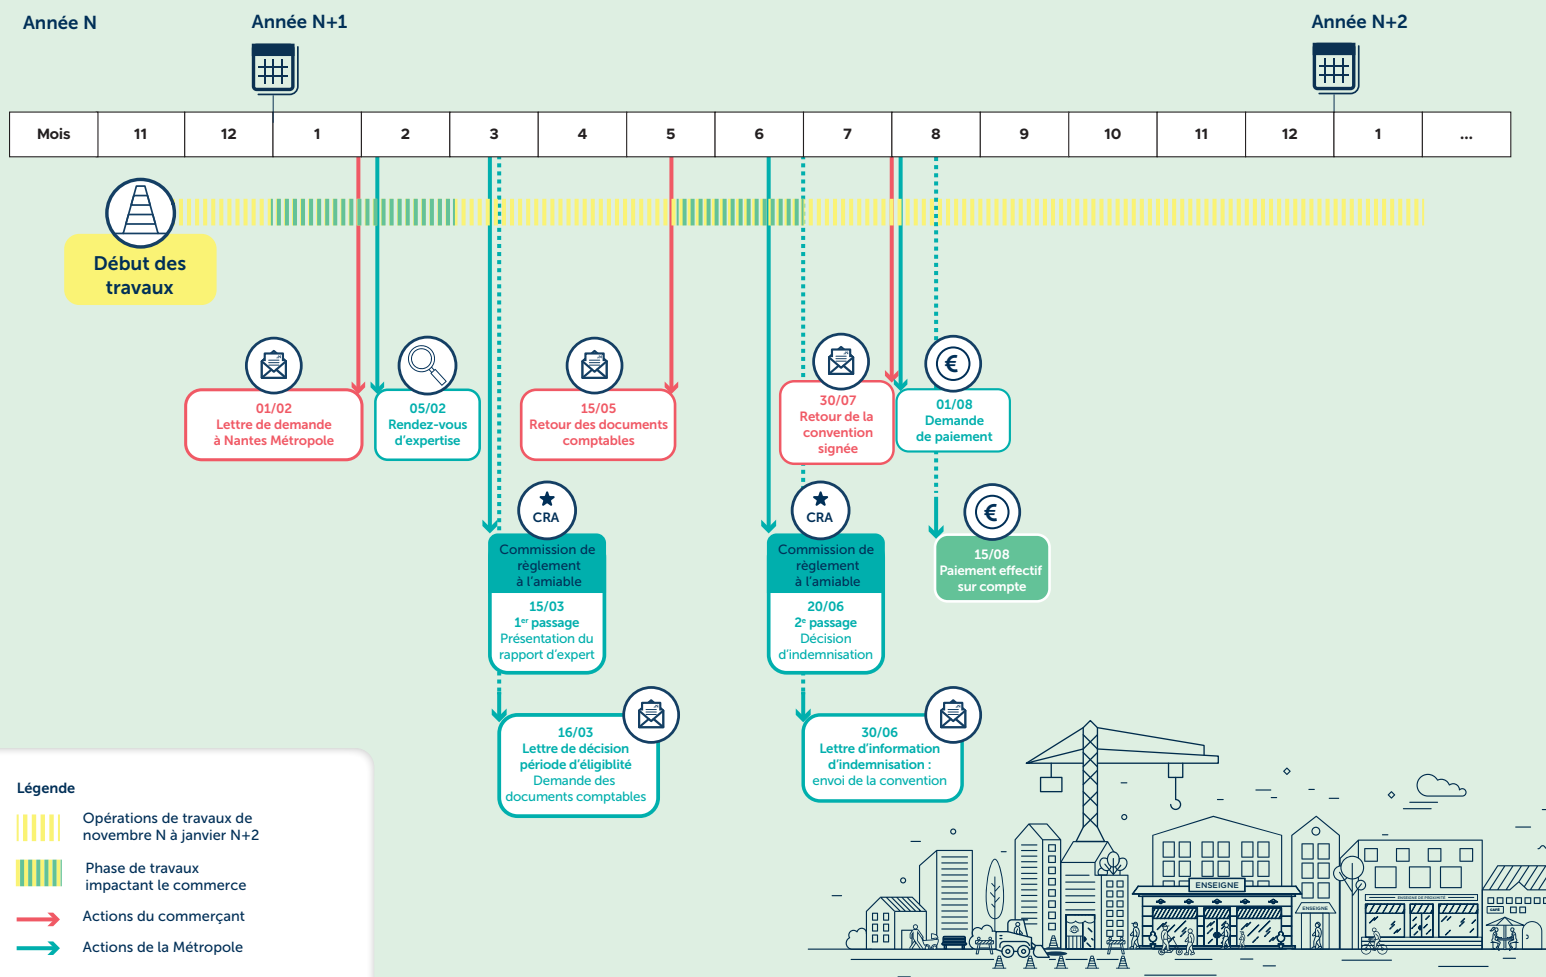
Année N

Année N+1

Année N+2

| Mois | 11 | 12 | 1 | 2 | 3 | 4 | 5 | 6 | 7 | 8 | 9 | 10 | 11 | 12 | 1 | ... |
|---|---|---|---|---|---|---|---|---|---|---|---|---|---|---|---|---|

Début des travaux

01/02
Lettre de demande à Nantes Métropole

05/02
Rendez-vous d'expertise

15/05
Retour des documents comptables

30/07
Retour de la convention signée

01/08
Demande de paiement

CRA
Commission de règlement à l'amiable
15/03
1er passage
Présentation du rapport d'expert

CRA
Commission de règlement à l'amiable
20/06
2e passage
Décision d'indemnisation

15/08
Paiement effectif sur compte

16/03
Lettre de décision période d'éligiblité
Demande des documents comptables

30/06
Lettre d'information d'indemnisation : envoi de la convention

ENSEIGNE

ENSEIGNE

Légende

Opérations de travaux de novembre N à janvier N+2

Phase de travaux impactant le commerce

Actions du commerçant

Actions de la Métropole